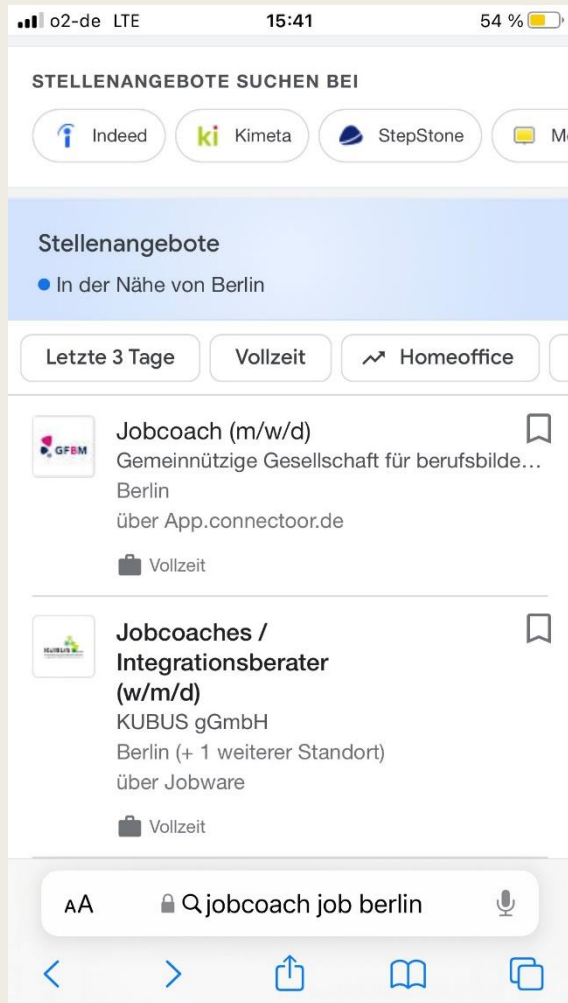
o2-de LTE 15:41 54 %

STELLENANGEBOTE SUCHEN BEI

Indeed ki Kimeta StepStone M

Stellenangebote

In der Nähe von Berlin

Letzte 3 Tage Vollzeit Homeoffice

GFBM

Jobcoach (m/w/d)
Gemeinnützige Gesellschaft für berufsbilde...
Berlin
über App.connectoor.de

Vollzeit

KUBUS

Jobcoaches / Integrationsberater (w/m/d)
KUBUS gGmbH
Berlin (+ 1 weiterer Standort)
über Jobware

Vollzeit

AA jobcoach job berlin